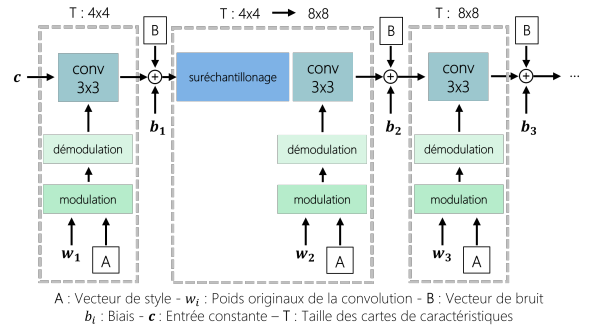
T : 4x4

B

$\boldsymbol{c}$

conv 3x3

$+$

$\boldsymbol{b_1}$

démodulation

modulation

$\boldsymbol{w_1}$

A

T : 4x4 ⟶ 8x8

suréchantillonage

conv 3x3

B

$+$

$\boldsymbol{b_2}$

démodulation

modulation

$\boldsymbol{w_2}$

A

T : 8x8

B

conv 3x3

$+$

...

$\boldsymbol{b_3}$

démodulation

modulation

$\boldsymbol{w_3}$

A

A : Vecteur de style - $\boldsymbol{w_i}$ : Poids originaux de la convolution - B : Vecteur de bruit
$\boldsymbol{b_i}$ : Biais - $\boldsymbol{c}$ : Entrée constante – T : Taille des cartes de caractéristiques